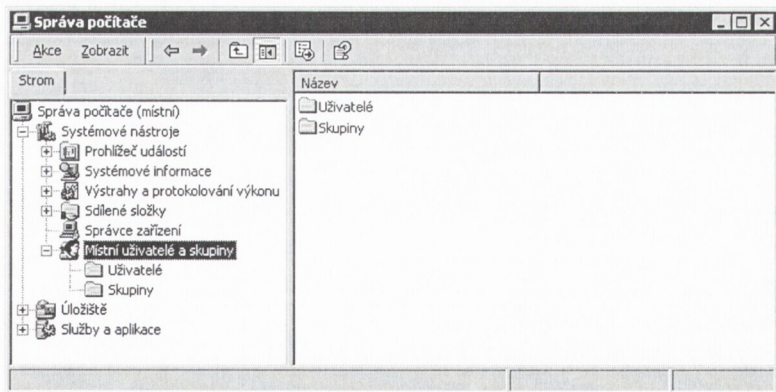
Správa počítače

Akce Zobrazit

Strom

Správa počítače (místní)
Systémové nástroje
Prohlížeč událostí
Systémové informace
Výstrahy a protokolování výkonu
Sdílené složky
Správce zařízení
Místní uživatelé a skupiny
Uživatelé
Skupiny
Úložiště
Služby a aplikace

Název

Uživatelé
Skupiny